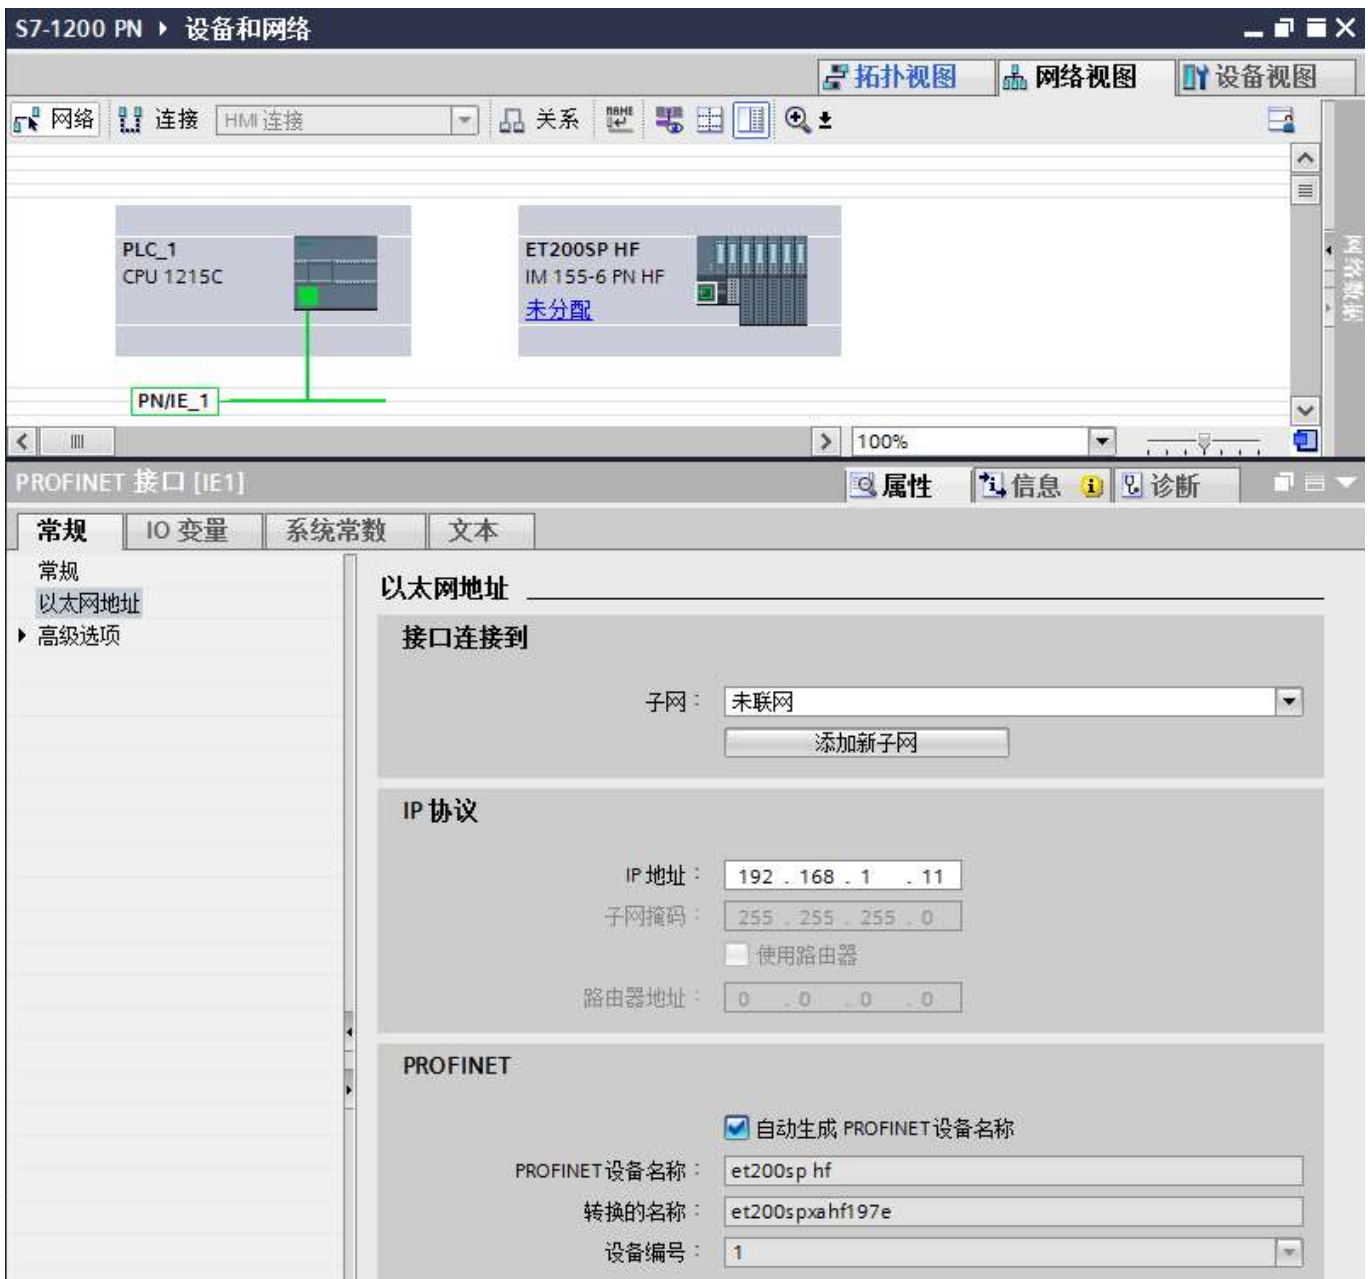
S7-1200 PN ▸ 设备和网络

拓扑视图 网络视图 设备视图

网络 连接 HMI 连接 关系

PLC_1
CPU 1215C

ET200SP HF
IM 155-6 PN HF
未分配

PN/IE_1

100%

PROFINET 接口 [IE1]

属性 信息 诊断

常规 IO 变量 系统常数 文本

常规
以太网地址
高级选项

以太网地址

接口连接到

子网： 未联网
添加新子网

IP 协议

IP 地址： 192 . 168 . 1 . 11
子网掩码： 255 . 255 . 255 . 0
使用路由器
路由器地址： 0 . 0 . 0 . 0

PROFINET

自动生成 PROFINET 设备名称
PROFINET 设备名称： et200sp hf
转换的名称： et200spxahf197e
设备编号： 1